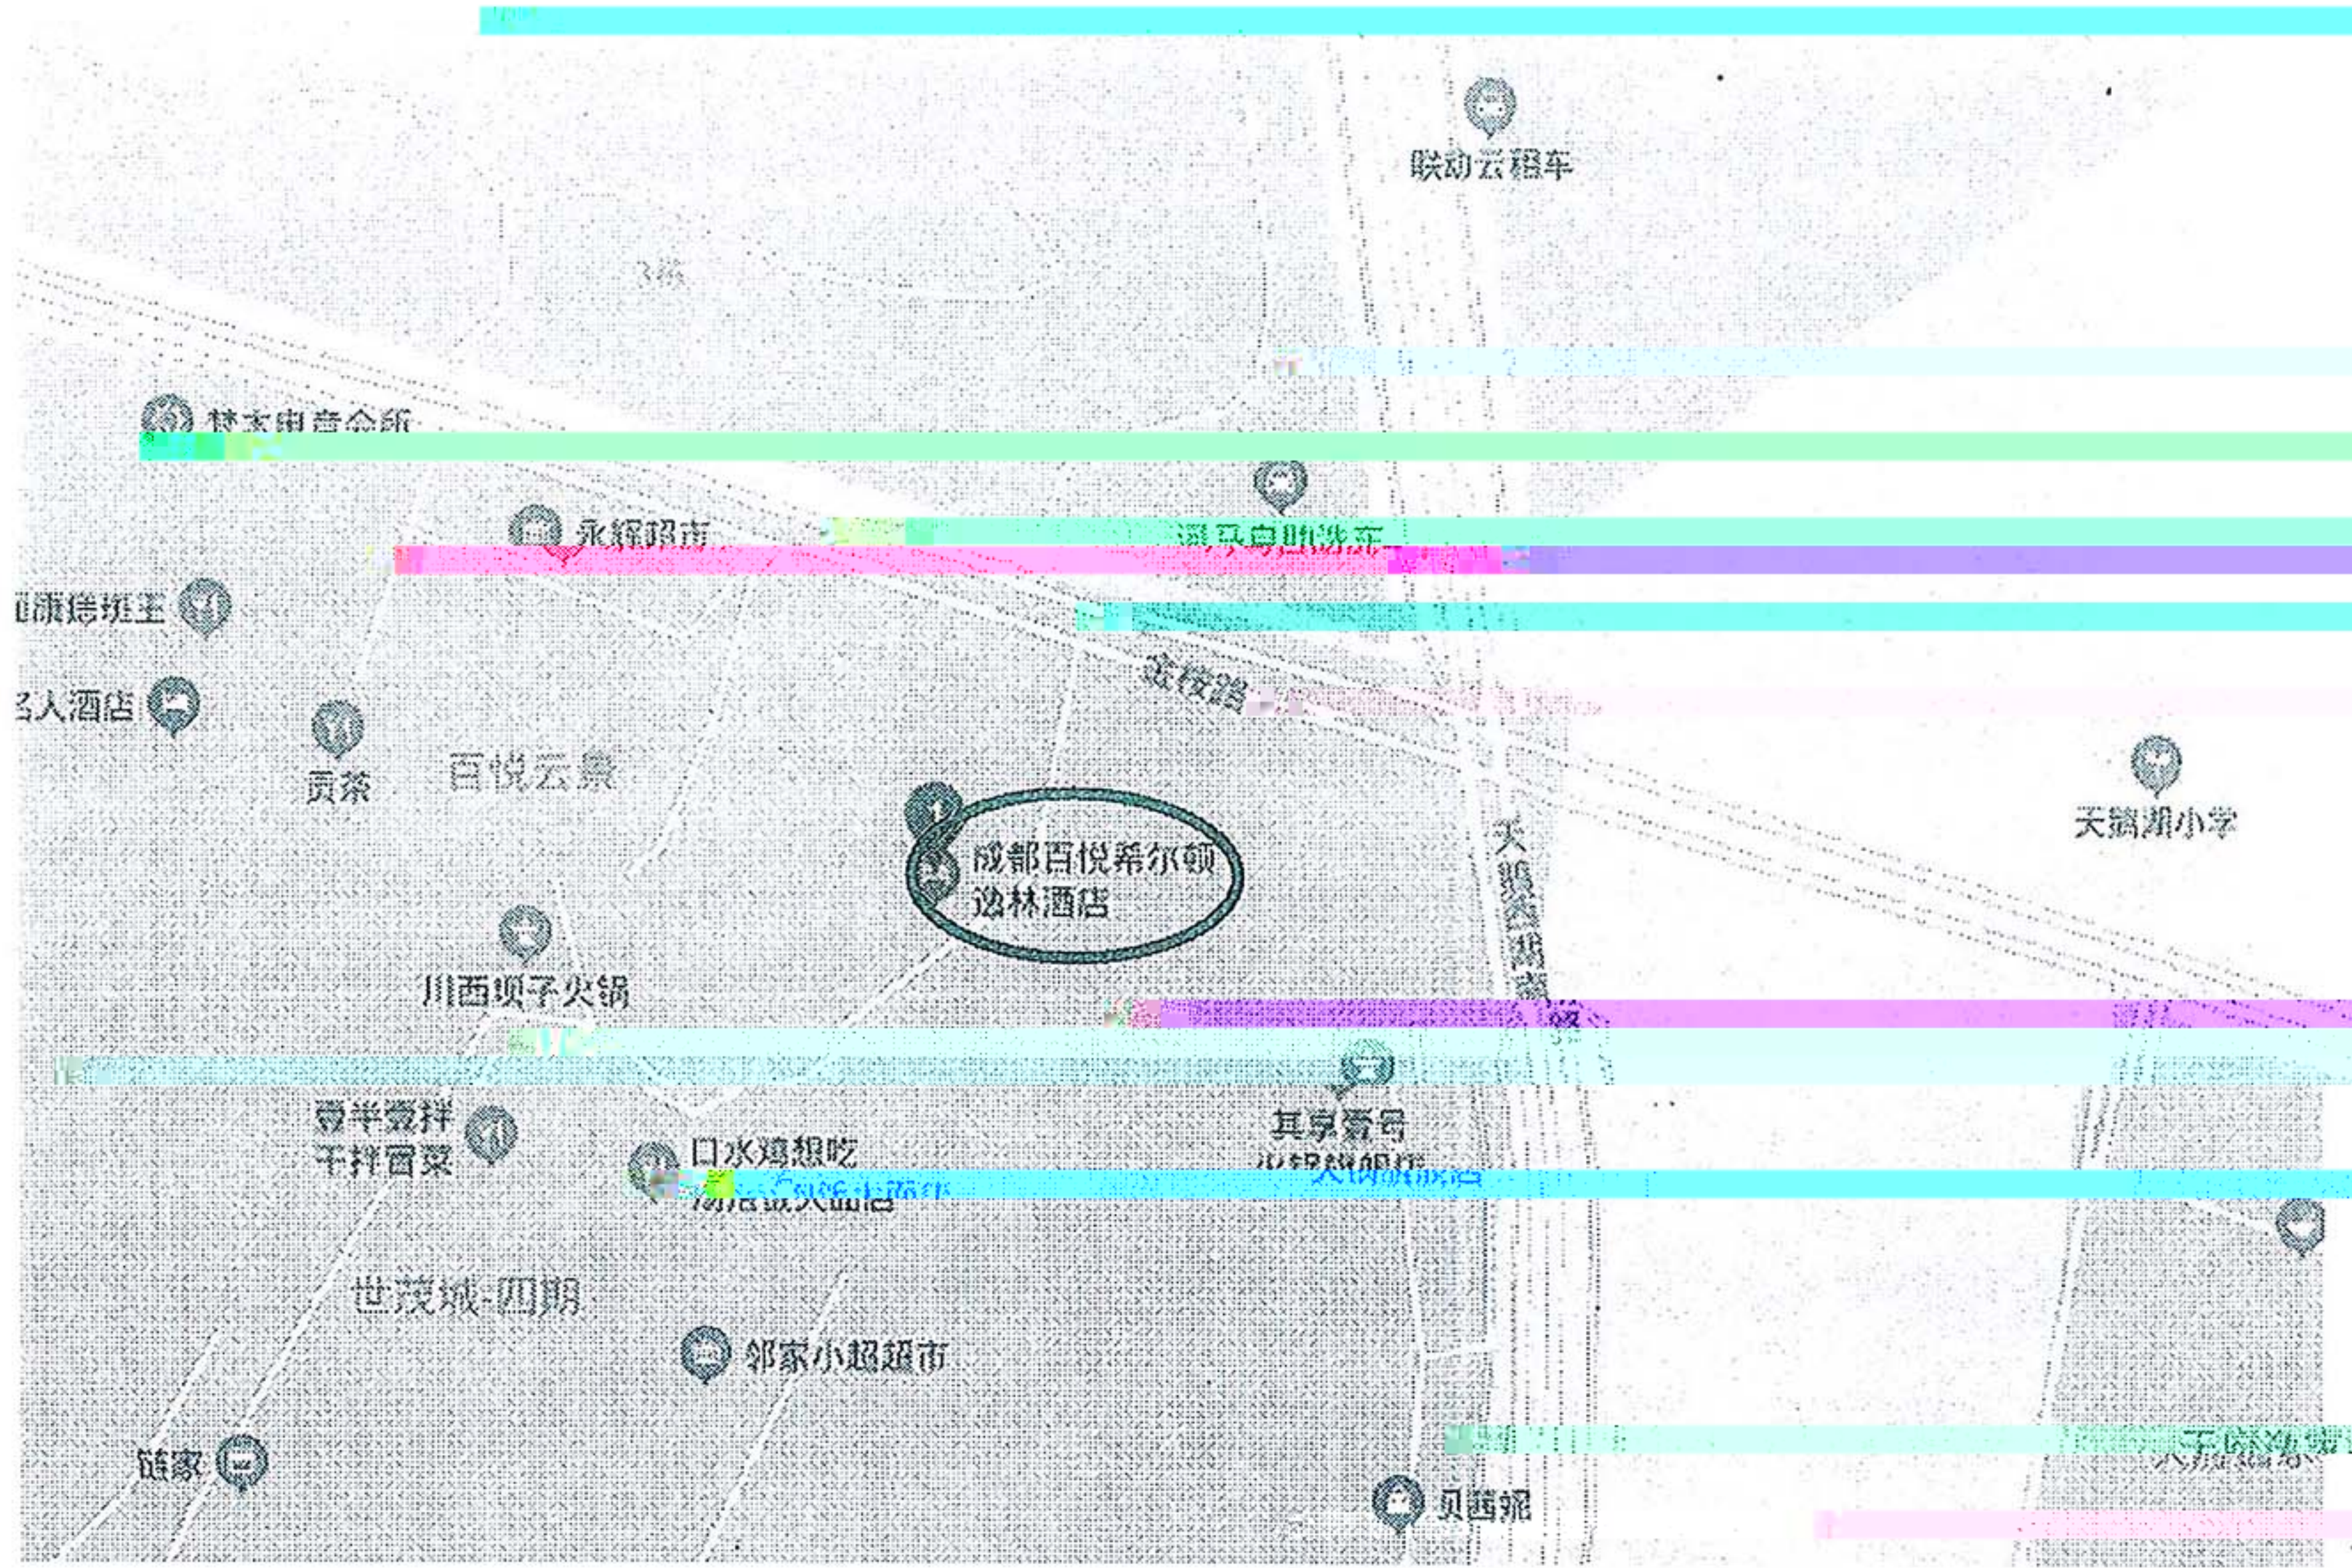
联动云租车

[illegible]电竞会所

永辉超市

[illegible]自助洗车

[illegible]康德班王

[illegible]人酒店

贡茶

百悦云集

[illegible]路

天鹅湖小学

成都百悦希尔顿逸林酒店

天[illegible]

川西坝子火锅

豆半壹拌
干拌冒菜

口水鸡想吃
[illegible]

其享壹号
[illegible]

世茂城-四期

邻家小超超市

链家

贝西妮